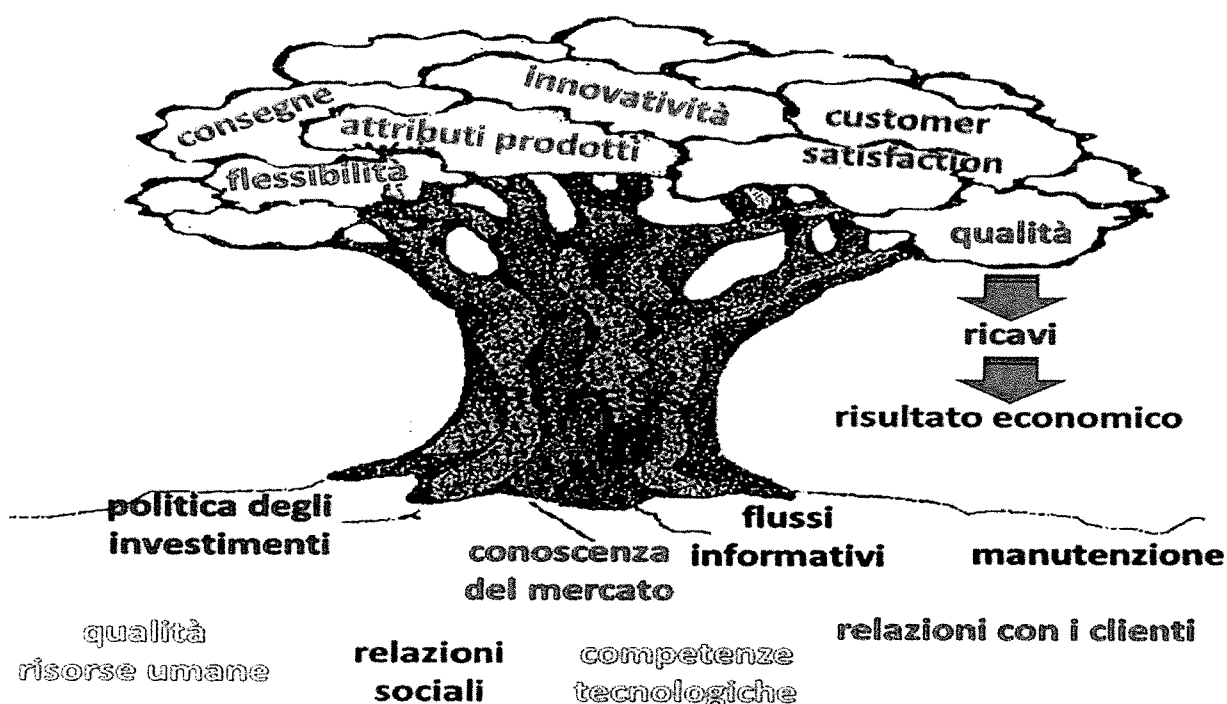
innovatività

consegne

attributi prodotti

customer satisfaction

flessibilità

qualità

ricavi

risultato economico

politica degli investimenti

flussi informativi

conoscenza del mercato

manutenzione

qualità risorse umane

relazioni sociali

competenze tecnologiche

relazioni con i clienti